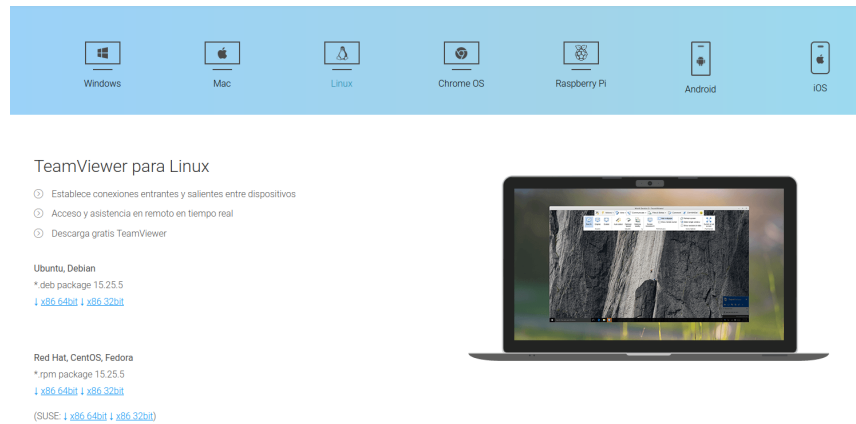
Windows
Mac
Linux
Chrome OS
Raspberry Pi
Android
iOS

TeamViewer para Linux

Establece conexiones entrantes y salientes entre dispositivos

Acceso y asistencia en remoto en tiempo real

Descarga gratis TeamViewer

Ubuntu, Debian
*.deb package 15.25.5
↓ x86 64bit ↓ x86 32bit

Red Hat, CentOS, Fedora
*.rpm package 15.25.5
↓ x86 64bit ↓ x86 32bit

(SUSE: ↓ x86 64bit ↓ x86 32bit)